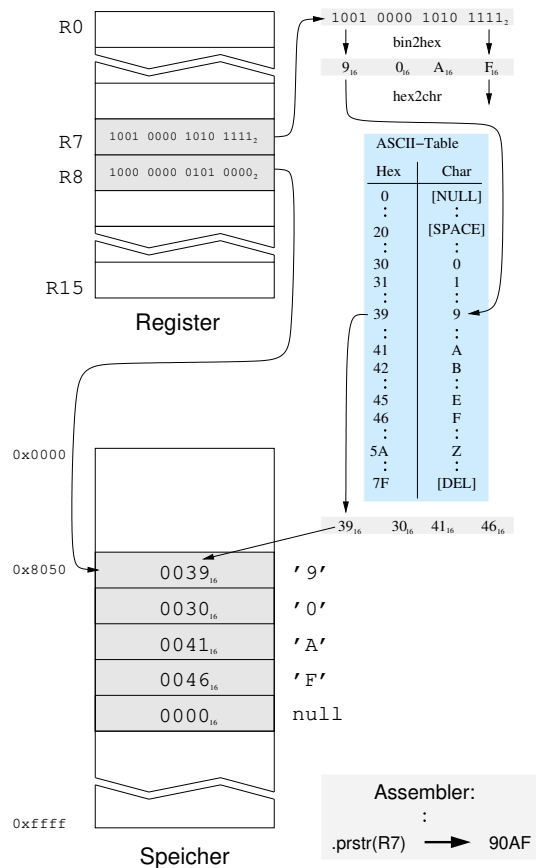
R0

R7 $1001\ 0000\ 1010\ 1111_2$

R8 $1000\ 0000\ 0101\ 0000_2$

R15

Register

$1001\ 0000\ 1010\ 1111_2$

bin2hex

$9_{16}$ $0_{16}$ $A_{16}$ $F_{16}$

hex2chr

ASCII−Table

| Hex | Char |
|---|---|
| 0 | [NULL] |
| : | : |
| 20 | [SPACE] |
| : | : |
| 30 | 0 |
| 31 | 1 |
| : | : |
| 39 | 9 |
| : | : |
| 41 | A |
| 42 | B |
| : | : |
| 45 | E |
| 46 | F |
| : | : |
| 5A | Z |
| : | : |
| 7F | [DEL] |

$39_{16}$ $30_{16}$ $41_{16}$ $46_{16}$

0x0000

0x8050 $0039_{16}$ '9'

$0030_{16}$ '0'

$0041_{16}$ 'A'

$0046_{16}$ 'F'

$0000_{16}$ null

0xffff

Speicher

Assembler:
:
.prstr(R7) 90AF